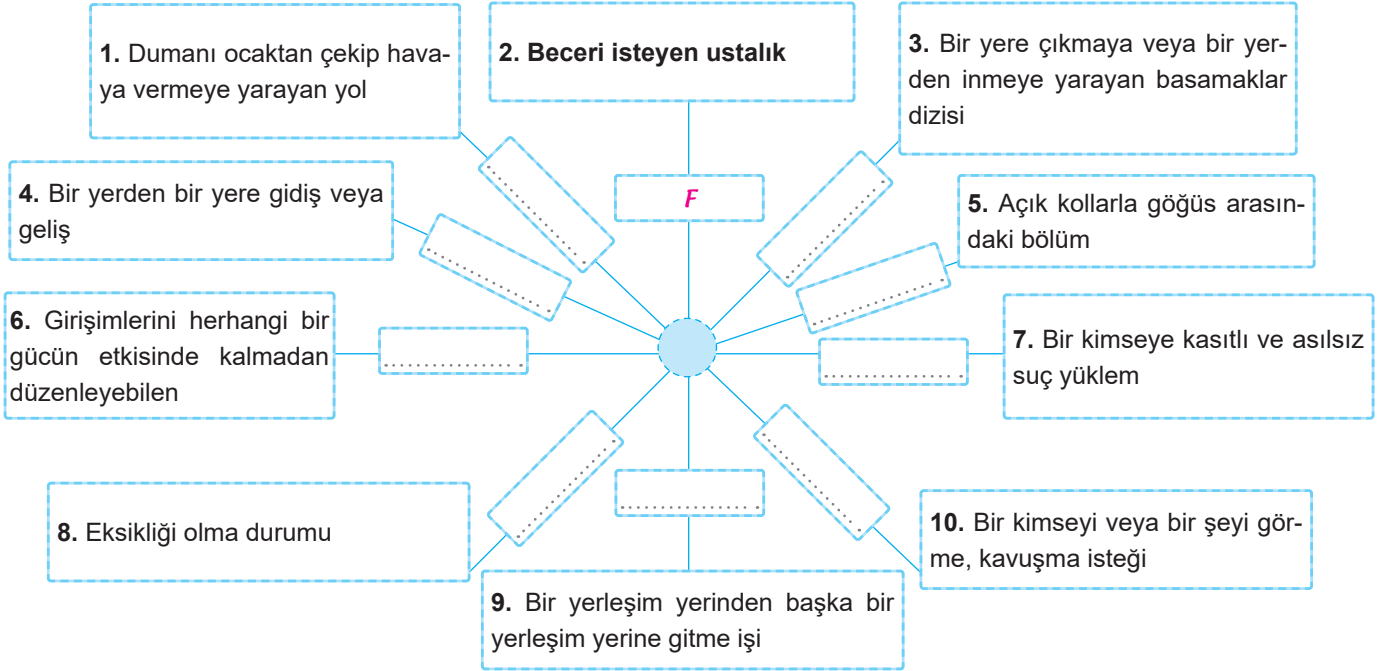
1. Dumanı ocaktan çekip havaya vermeye yarayan yol

2. Beceri isteyen ustalık

3. Bir yere çıkmaya veya bir yerden inmeye yarayan basamaklar dizisi

F

4. Bir yerden bir yere gidiş veya geliş

5. Açık kollarla göğüs arasındaki bölüm

6. Girişimlerini herhangi bir gücün etkisinde kalmadan düzenleyebilen

7. Bir kimseye kasıtlı ve asılsız suç yüklem

8. Eksikliği olma durumu

10. Bir kimseyi veya bir şeyi görme, kavuşma isteği

9. Bir yerleşim yerinden başka bir yerleşim yerine gitme işi